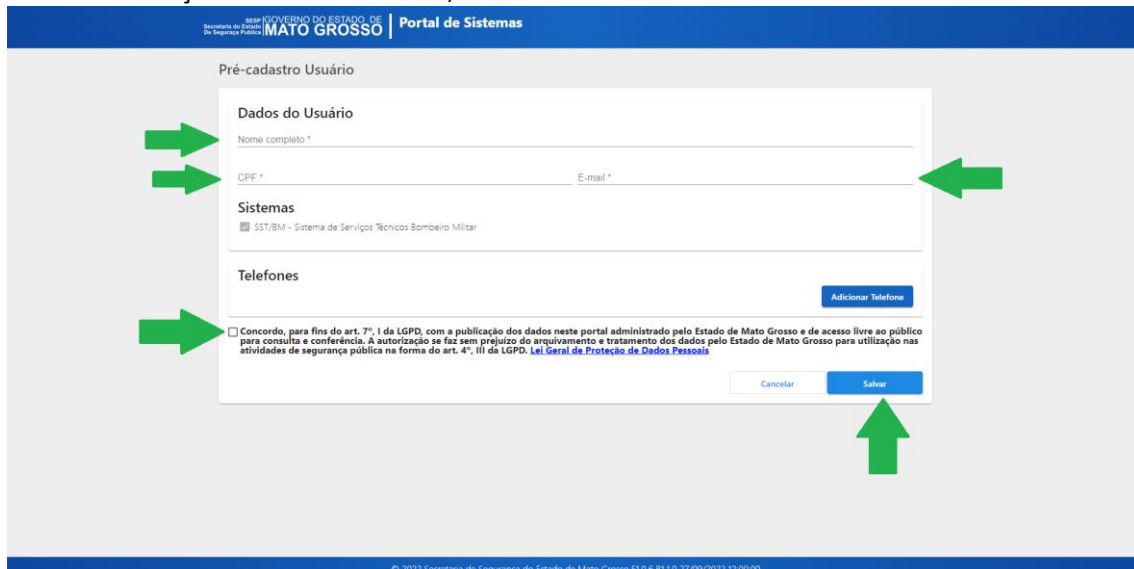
SESP Secretaria de Estado De Segurança Pública | GOVERNO DO ESTADO DE MATO GROSSO | Portal de Sistemas

Pré-cadastro Usuário

Dados do Usuário

Nome completo *

CPF *

E-mail *

Sistemas

SST/BM - Sistema de Serviços Técnicos Bombeiro Militar

Telefones

Adicionar Telefone

Concordo, para fins do art. 7º, I da LGPD, com a publicação dos dados neste portal administrado pelo Estado de Mato Grosso e de acesso livre ao público para consulta e conferência. A autorização se faz sem prejuízo do arquivamento e tratamento dos dados pelo Estado de Mato Grosso para utilização nas atividades de segurança pública na forma do art. 4º, III da LGPD. Lei Geral de Proteção de Dados Pessoais

Cancelar

Salvar

© 2022 Secretaria de Segurança do Estado de Mato Grosso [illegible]